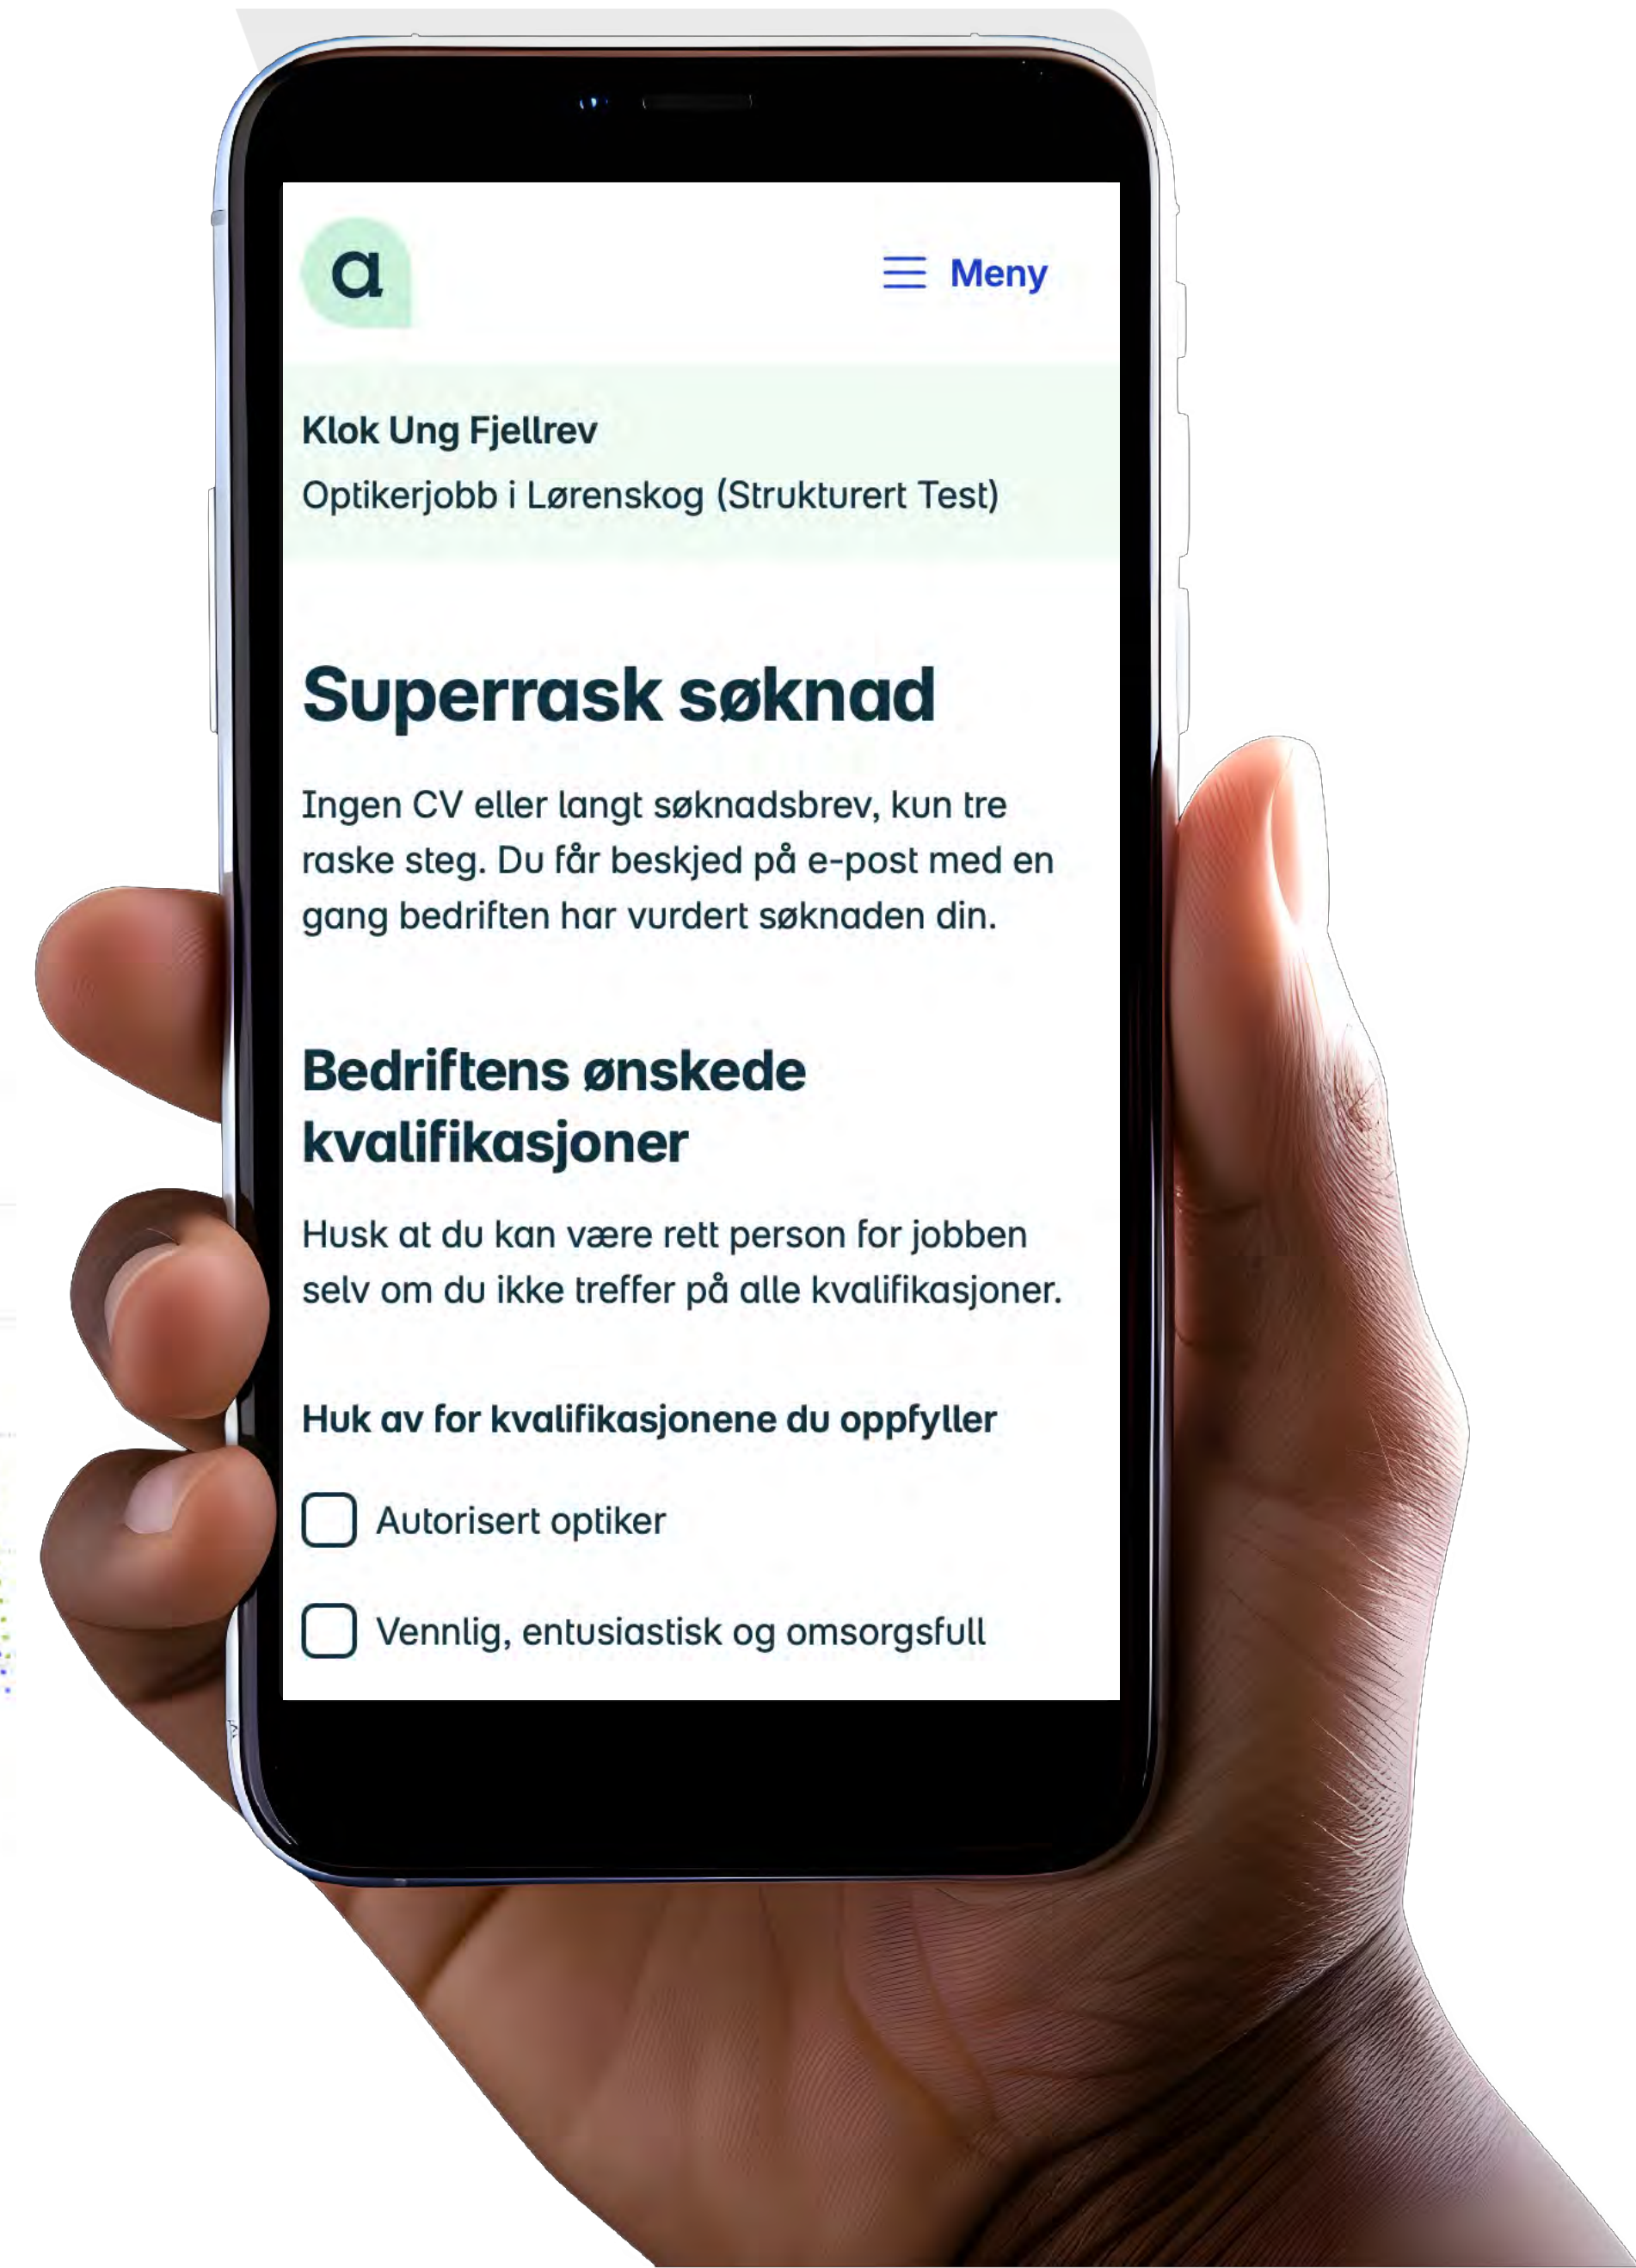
a

Meny

Klok Ung Fjellrev

Optikerjobb i Lørenskog (Strukturert Test)

Superrask søknad

Ingen CV eller langt søknadsbrev, kun tre raske steg. Du får beskjed på e-post med en gang bedriften har vurdert søknaden din.

Bedriftens ønskede kvalifikasjoner

Husk at du kan være rett person for jobben selv om du ikke treffer på alle kvalifikasjoner.

Huk av for kvalifikasjonene du oppfyller

Autorisert optiker

Vennlig, entusiastisk og omsorgsfull